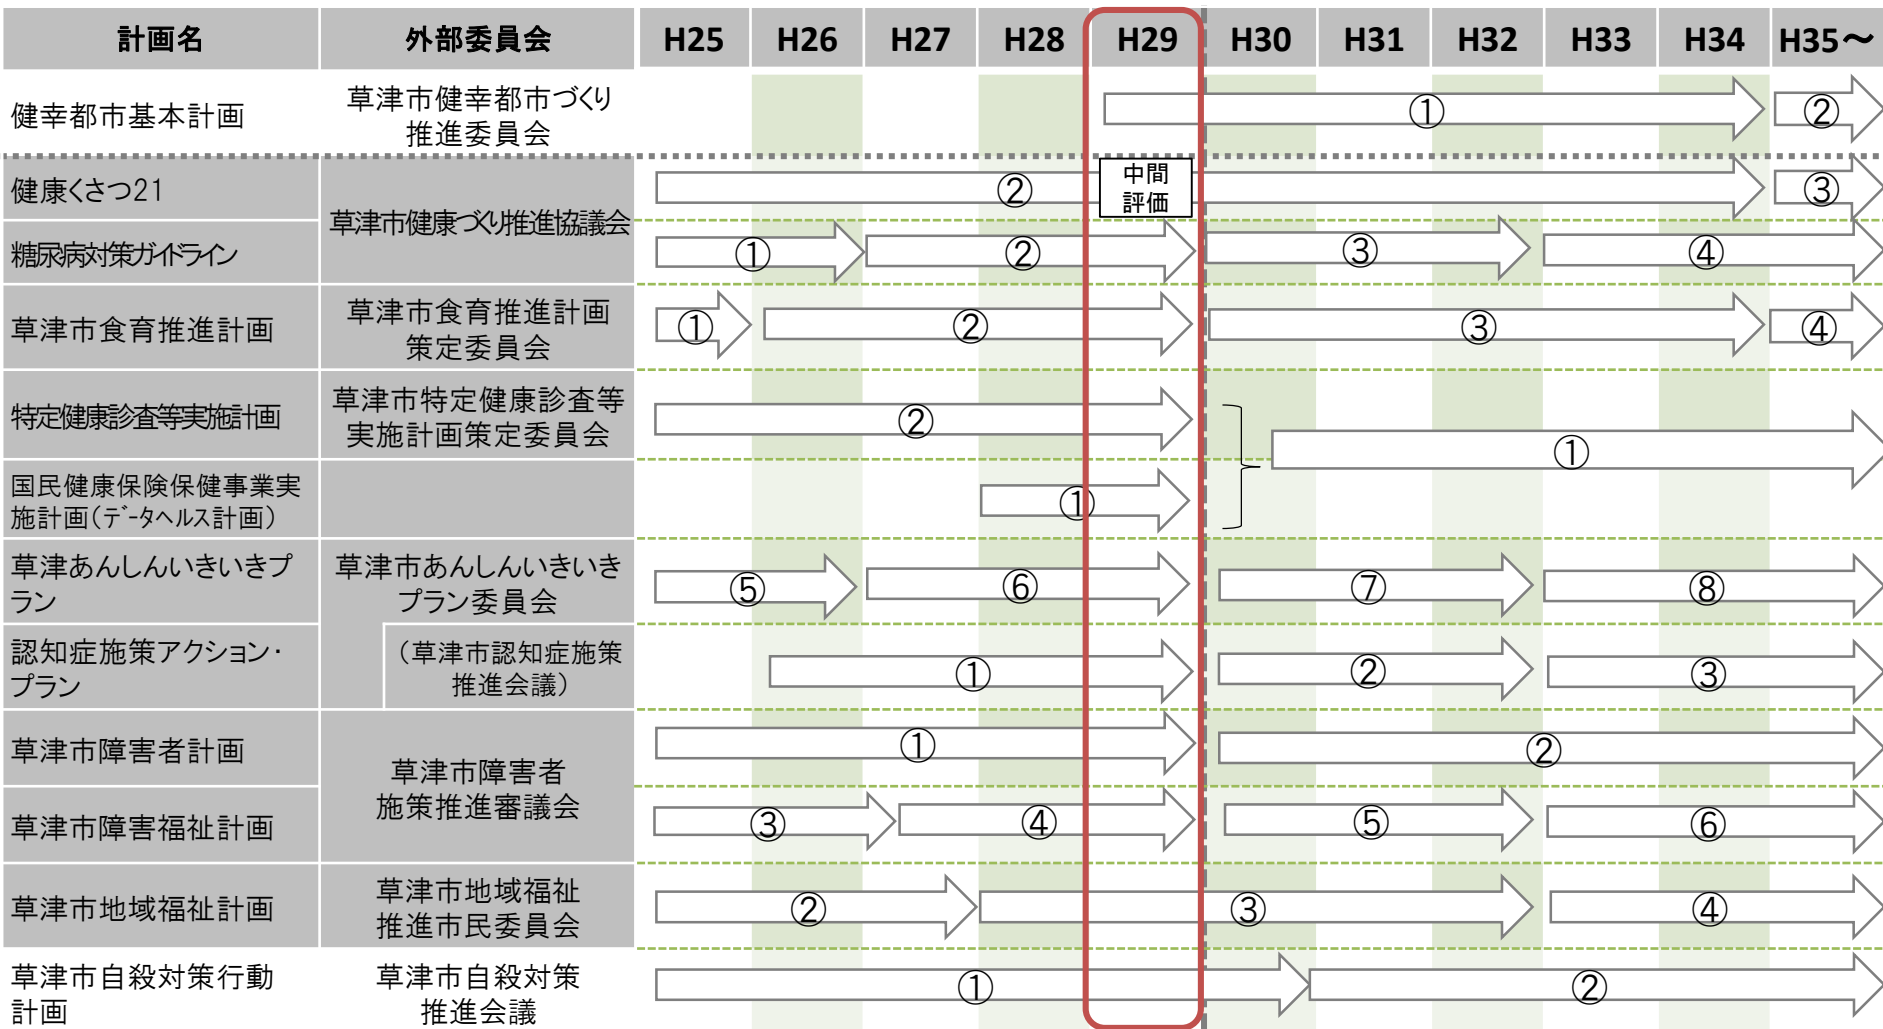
| 計画名 | 外部委員会 | H25 | H26 | H27 | H28 | H29 | H30 | H31 | H32 | H33 | H34 | H35～ |
|---|---|---|---|---|---|---|---|---|---|---|---|---|
| 健幸都市基本計画 | 草津市健幸都市づくり推進委員会 | | | | | ① | | | | | | ② |
| 健康くさつ21 | 草津市健康づくり推進協議会 | ② | | | | 中間評価 | | | | | | ③ |
| 糖尿病対策ガイドライン | | ① | ② | | | | ③ | | ④ | | | |
| 草津市食育推進計画 | 草津市食育推進計画策定委員会 | ① | ② | | | | ③ | | | | | ④ |
| 特定健康診査等実施計画 | 草津市特定健康診査等実施計画策定委員会 | ② | | | | | ① | | | | | |
| 国民健康保険保健事業実施計画(デ-タヘルス計画) | | | | | ① | | | | | | | |
| 草津あんしんいきいきプラン | 草津市あんしんいきいきプラン委員会 | ⑤ | ⑥ | | | | ⑦ | | ⑧ | | | |
| 認知症施策アクション・プラン | (草津市認知症施策推進会議) | | ① | | | | ② | | ③ | | | |
| 草津市障害者計画 | 草津市障害者施策推進審議会 | ① | | | | | ② | | | | | |
| 草津市障害福祉計画 | | ③ | ④ | | | | ⑤ | | ⑥ | | | |
| 草津市地域福祉計画 | 草津市地域福祉推進市民委員会 | ② | ③ | | | | | | ④ | | | |
| 草津市自殺対策行動計画 | 草津市自殺対策推進会議 | ① | | | | | ② | | | | | |